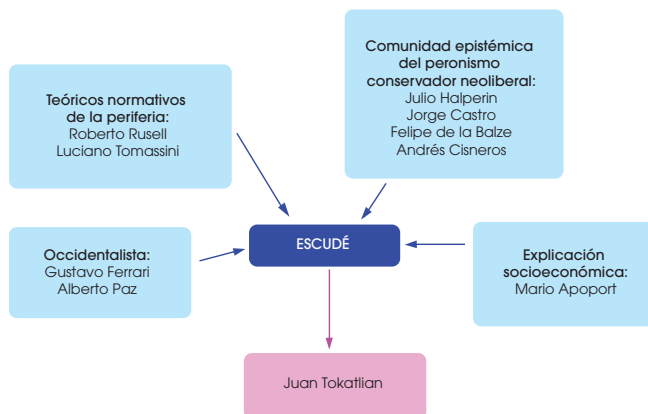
Comunidad epistémica del peronismo conservador neoliberal:
Julio Halperin
Jorge Castro
Felipe de la Balze
Andrés Cisneros

Teóricos normativos de la periferia:
Roberto Rusell
Luciano Tomassini

Occidentalista:
Gustavo Ferrari
Alberto Paz

ESCUDÉ

Explicación socioeconómica:
Mario Apoport

Juan Tokatlian